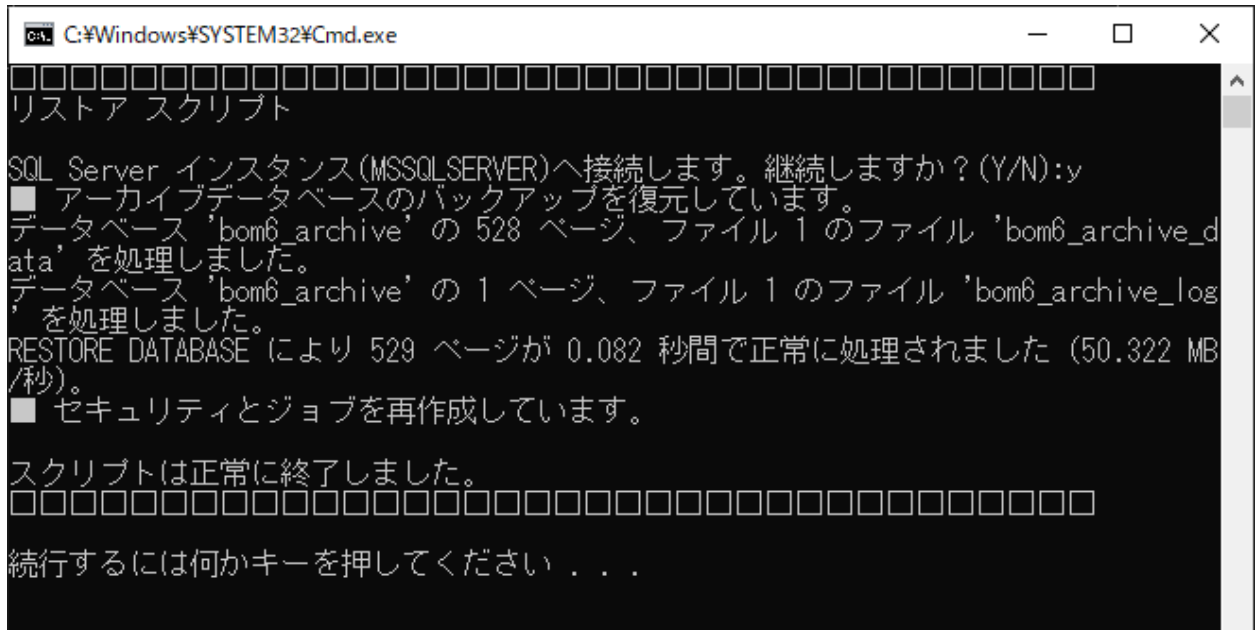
C:¥Windows¥SYSTEM32¥Cmd.exe

□□□□□□□□□□□□□□□□□□□□□□□□□□□□□□□□□□□□□□
リストア スクリプト

SQL Server インスタンス(MSSQLSERVER)へ接続します。継続しますか？(Y/N):y
■ アーカイブデータベースのバックアップを復元しています。
データベース 'bom6_archive' の 528 ページ、ファイル 1 のファイル 'bom6_archive_data' を処理しました。
データベース 'bom6_archive' の 1 ページ、ファイル 1 のファイル 'bom6_archive_log' を処理しました。
RESTORE DATABASE により 529 ページが 0.082 秒間で正常に処理されました (50.322 MB/秒)。
■ セキュリティとジョブを再作成しています。

スクリプトは正常に終了しました。
□□□□□□□□□□□□□□□□□□□□□□□□□□□□□□□□□□□□□□

続行するには何かキーを押してください . . .